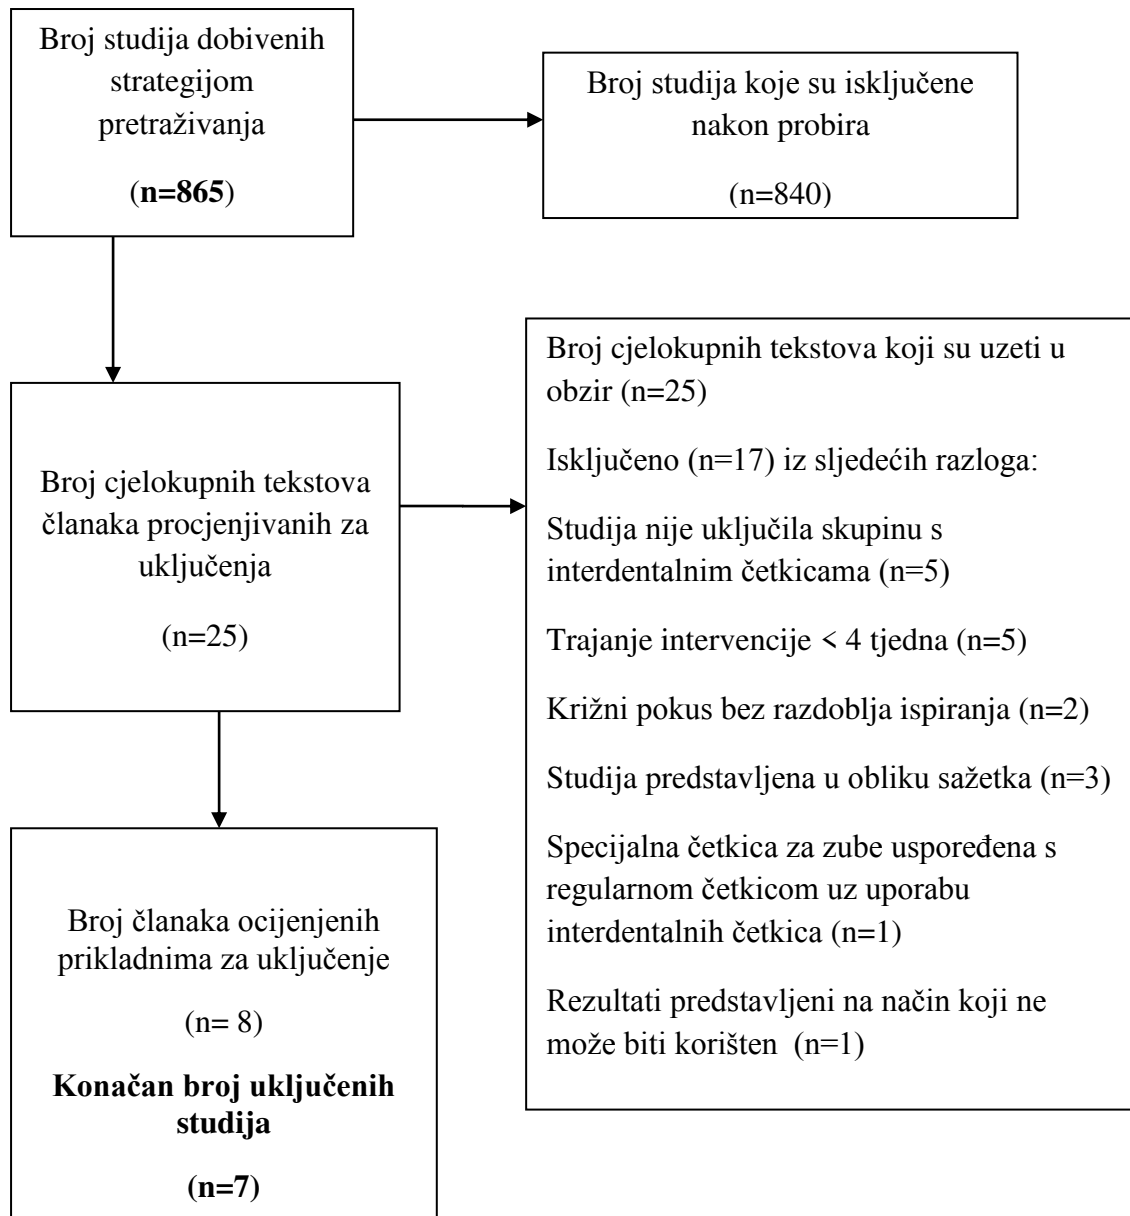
Broj studija dobivenih strategijom pretraživanja

(n=865)

Broj studija koje su isključene nakon probira

(n=840)

Broj cjelokupnih tekstova članaka procjenjivanih za uključenja

(n=25)

Broj cjelokupnih tekstova koji su uzeti u obzir (n=25)

Isključeno (n=17) iz sljedećih razloga:

Studija nije uključila skupinu s interdentalnim četkicama (n=5)

Trajanje intervencije < 4 tjedna (n=5)

Križni pokus bez razdoblja ispiranja (n=2)

Studija predstavljena u obliku sažetka (n=3)

Specijalna četkica za zube uspoređena s regularnom četkicom uz uporabu interdentalnih četkica (n=1)

Rezultati predstavljeni na način koji ne može biti korišten (n=1)

Broj članaka ocijenjenih prikladnima za uključenje

(n= 8)

Konačan broj uključenih studija

(n=7)